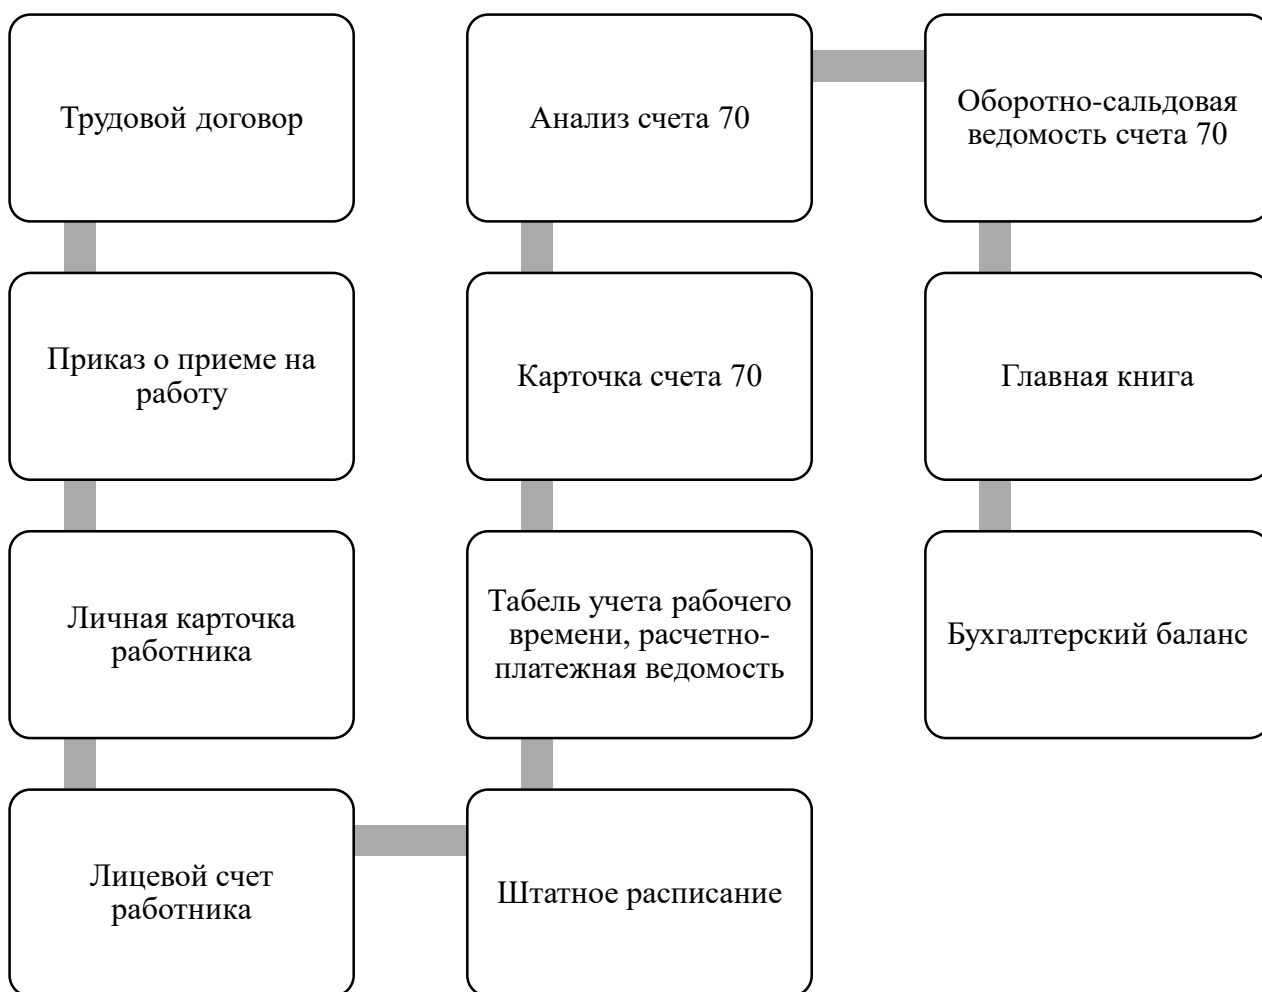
Трудовой договор

Приказ о приеме на работу

Личная карточка работника

Лицевой счет работника

Штатное расписание

Табель учета рабочего времени, расчетно-платежная ведомость

Карточка счета 70

Анализ счета 70

Оборотно-сальдовая ведомость счета 70

Главная книга

Бухгалтерский баланс